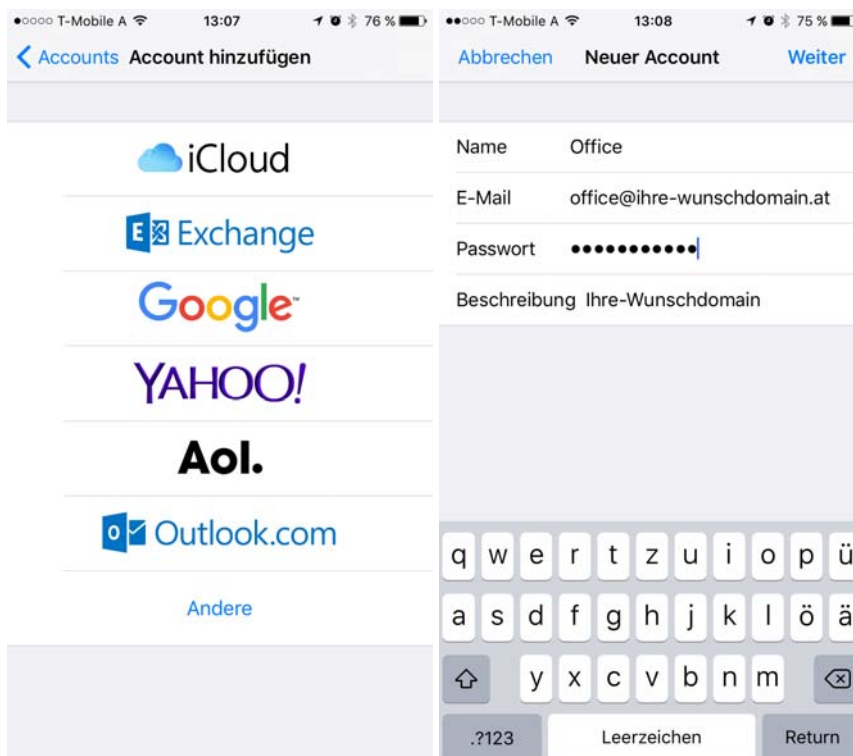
●○○○○ T-Mobile A 13:07 76 %

Accounts Account hinzufügen

iCloud

Exchange

Google

YAHOO!

Aol.

Outlook.com

Andere

●●○○○ T-Mobile A 13:08 75 %

Abbrechen Neuer Account Weiter

Name Office

E-Mail office@ihre-wunschdomain.at

Passwort ●●●●●●●●●●●

Beschreibung Ihre-Wunschdomain

q w e r t z u i o p ü

a s d f g h j k l ö ä

y x c v b n m

.?123 Leerzeichen Return